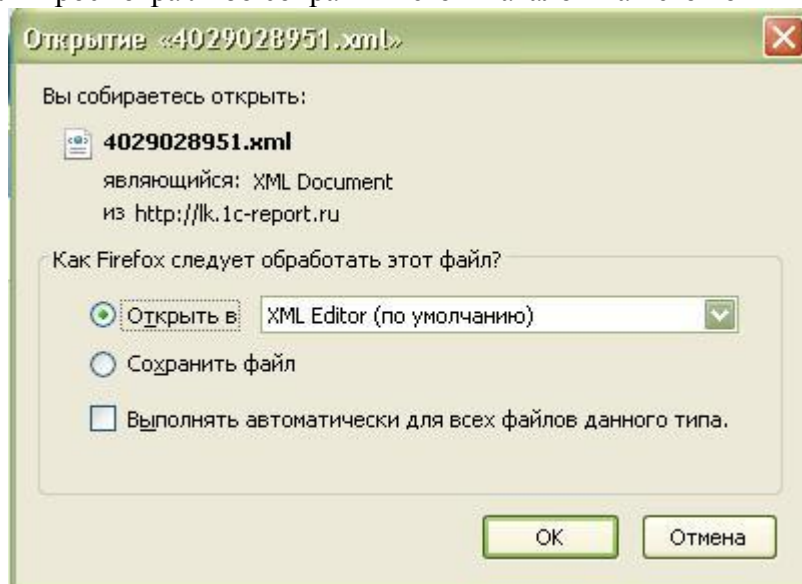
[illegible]

Открытие «4029028951.xml»

Вы собираетесь открыть:

4029028951.xml

являющийся: XML Document

из http://lk.1c-report.ru

Как Firefox следует обработать этот файл?

Открыть в XML Editor (по умолчанию)

Сохранить файл

Выполнять автоматически для всех файлов данного типа.

OK Отмена